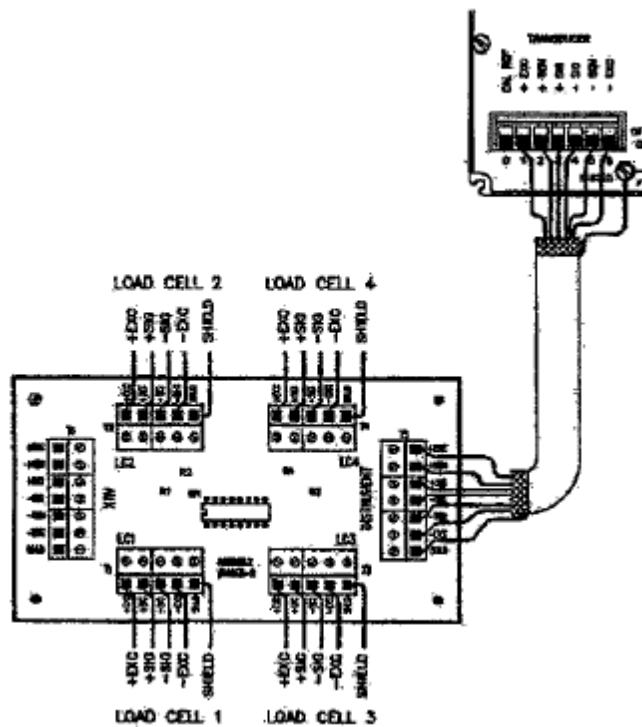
LOAD CELL 2

+EXC
+SIG
-SIG
-EXC
SHIELD

LOAD CELL 4

+EXC
+SIG
-SIG
-EXC
SHIELD

LC2

LC4

INSTRUMENT

LC1

LC3

+EXC
+SIG
-SIG
-EXC
SHIELD

LOAD CELL 1

+EXC
+SIG
-SIG
-EXC
SHIELD

LOAD CELL 3

TRANSDUCER

0 1 2 3 4 5 6

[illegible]